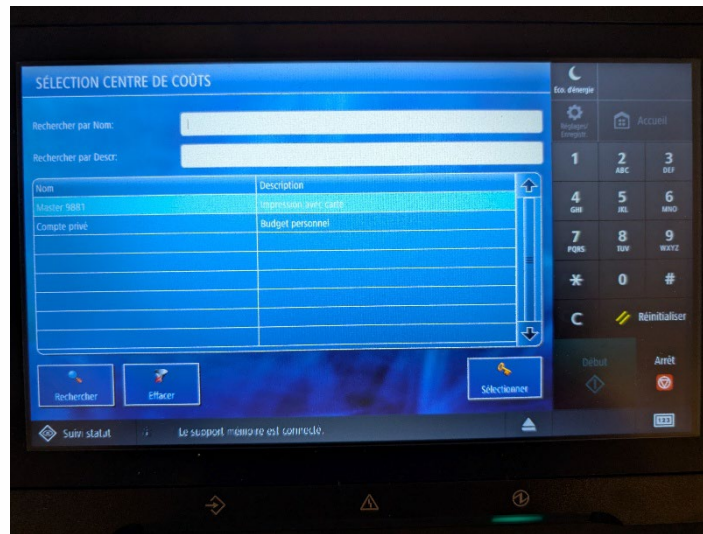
SÉLECTION CENTRE DE COÛTS

Rechercher par Nom:

Rechercher par Descr:

| Nom | Description |
|---|---|
| Master 9881 | Impression avec carte |
| Compte privé | Budget personnel |

Rechercher

Effacer

Sélectionner

Suivi statut

Le support mémoire est connecté.

Éco. d'énergie

Réglages/ Enregistr.

Accueil

1

2 ABC

3 DEF

4 GHI

5 JKL

6 MNO

7 PQRS

8 TUV

9 WXYZ

*

0

#

C

Réinitialiser

Début

Arrêt

123